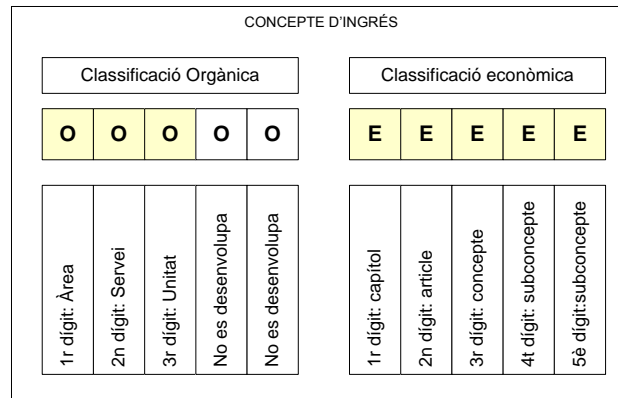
CONCEPTE D'INGRÉS

Classificació Orgànica

| O | O | O | O | O |
|---|---|---|---|---|
| 1r dígit: Àrea | 2n dígit: Servei | 3r dígit: Unitat | No es desenvolupa | No es desenvolupa |

Classificació econòmica

| E | E | E | E | E |
|---|---|---|---|---|
| 1r dígit: capítol | 2n dígit: article | 3r dígit: concepte | 4t dígit: subconcepte | 5è dígit:subconcepte |